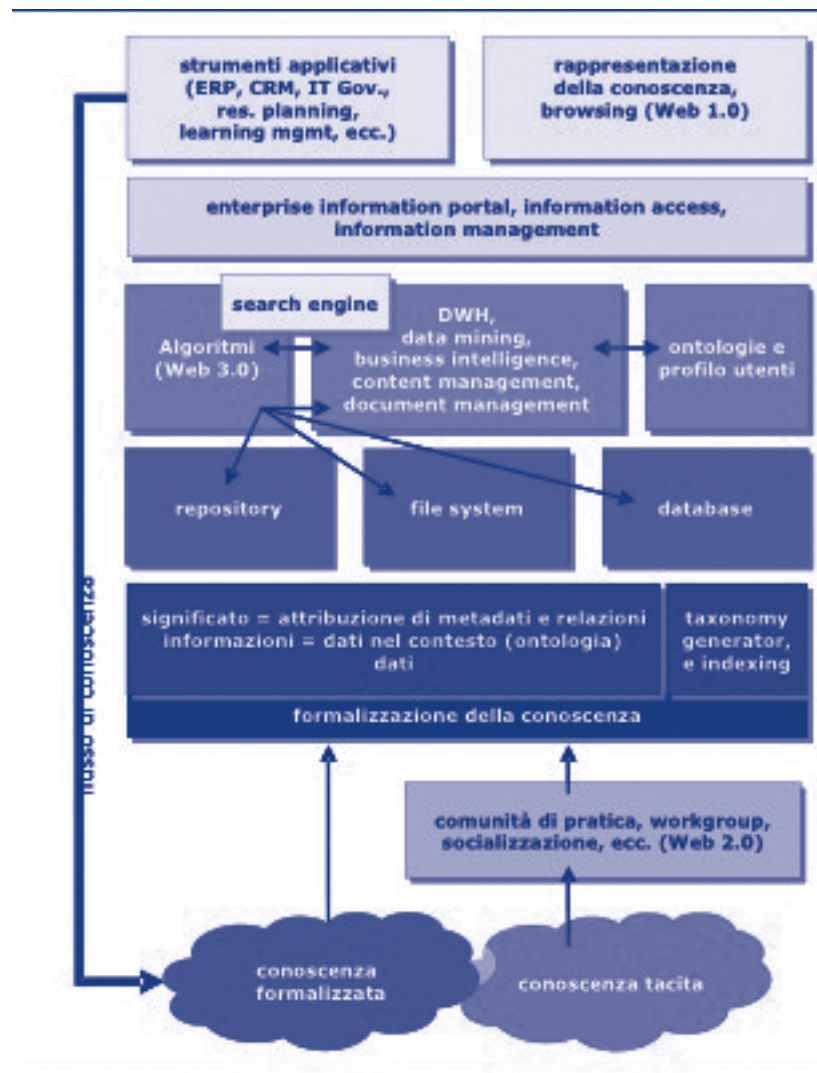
strumenti applicativi (ERP, CRM, IT Gov., res. planning, learning mgmt, ecc.)

rappresentazione della conoscenza, browsing (Web 1.0)

enterprise information portal, information access, information management

search engine

Algoritmi (Web 3.0)

DWH, data mining, business intelligence, content management, document management

ontologie e profilo utenti

repository

file system

database

significato = attribuzione di metadati e relazioni
informazioni = dati nel contesto (ontologia)
dati

taxonomy generator, e indexing

formalizzazione della conoscenza

comunità di pratica, workgroup, socializzazione, ecc. (Web 2.0)

flusso di conoscenza

conoscenza formalizzata

conoscenza tacita